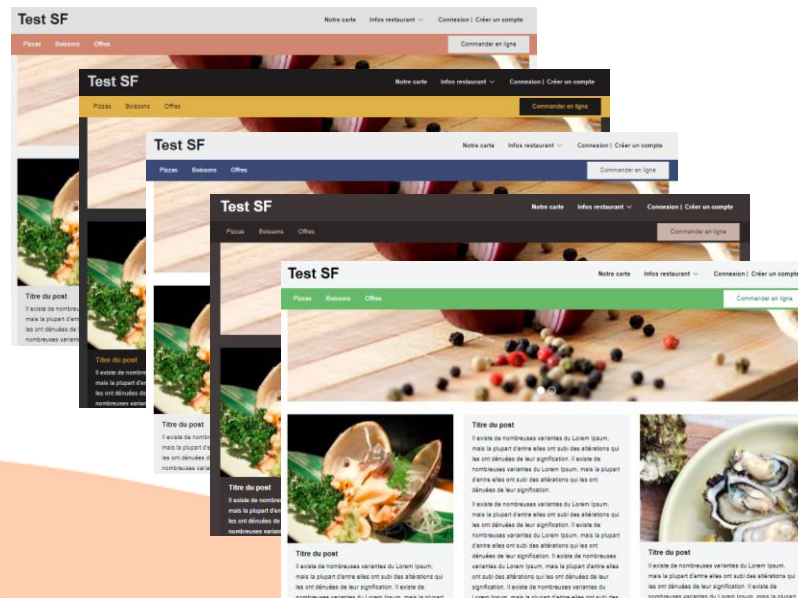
Test SF
Notre carte Infos restaurant Connexion | Créer un compte
Pizzas Boissons Offres
Commander en ligne

Titre du post
Il existe de nombreuses variantes du Lorem Ipsum, mais la plupart d'entre elles ont subi des altérations qui les ont dénuées de leur signification. Il existe de nombreuses variantes

Test SF
Notre carte Infos restaurant Connexion | Créer un compte
Pizzas Boissons Offres
Commander en ligne

Titre du post
Il existe de nombreuses variantes du Lorem Ipsum, mais la plupart d'entre elles ont subi des altérations qui les ont dénuées de leur signification. Il existe de nombreuses variantes

Test SF
Notre carte Infos restaurant Connexion | Créer un compte
Pizzas Boissons Offres
Commander en ligne

Titre du post
Il existe de nombreuses variantes du Lorem Ipsum, mais la plupart d'entre elles ont subi des altérations qui les ont dénuées de leur signification. Il existe de nombreuses variantes

Test SF
Notre carte Infos restaurant Connexion | Créer un compte
Pizzas Boissons Offres
Commander en ligne

Titre du post
Il existe de nombreuses variantes du Lorem Ipsum, mais la plupart d'entre elles ont subi des altérations qui les ont dénuées de leur signification.

Test SF
Notre carte Infos restaurant Connexion | Créer un compte
Pizzas Boissons Offres
Commander en ligne

Titre du post
Il existe de nombreuses variantes du Lorem Ipsum, mais la plupart d'entre elles ont subi des altérations qui les ont dénuées de leur signification. Il existe de nombreuses variantes du Lorem Ipsum, mais la plupart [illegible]

Titre du post
Il existe de nombreuses variantes du Lorem Ipsum, mais la plupart d'entre elles ont subi des altérations qui les ont dénuées de leur signification. Il existe de nombreuses variantes du Lorem Ipsum, mais la plupart d'entre elles ont subi des altérations qui les ont dénuées de leur signification.

Il existe de nombreuses variantes du Lorem Ipsum, mais la plupart d'entre elles ont subi des altérations qui les ont dénuées de leur signification. Il existe de nombreuses variantes du Lorem Ipsum, mais la plupart d'entre elles ont subi des altérations qui les ont dénuées de leur signification. Il existe de nombreuses variantes du Lorem Ipsum, mais la plupart d'entre elles ont subi des altérations qui les ont dénuées de leur signification. Il existe de nombreuses variantes du Lorem Ipsum, mais la plupart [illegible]

Titre du post
Il existe de nombreuses variantes du Lorem Ipsum, mais la plupart d'entre elles ont subi des altérations qui les ont dénuées de leur signification. Il existe de nombreuses variantes du Lorem Ipsum, mais la plupart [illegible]